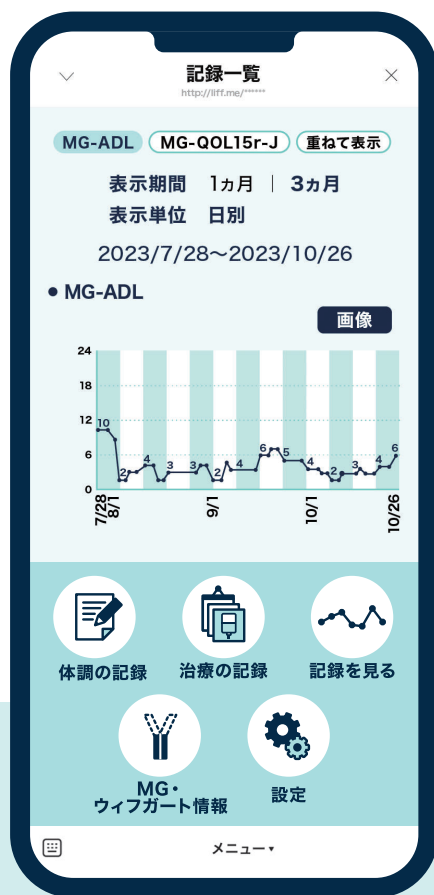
記録一覧
http://liff.me/******

MG-ADL　MG-QOL15r-J　重ねて表示

表示期間　1ヵ月 | 3ヵ月
表示単位　日別

2023/7/28〜2023/10/26

● MG-ADL

画像

24
18
12
6
0

10
2
4
3
3
2
4
6
5
4
2
3
4
6

7/28
8/1
9/1
10/1
10/26

体調の記録
治療の記録
記録を見る

MG・
ウィフガート情報
設定

メニュー▾